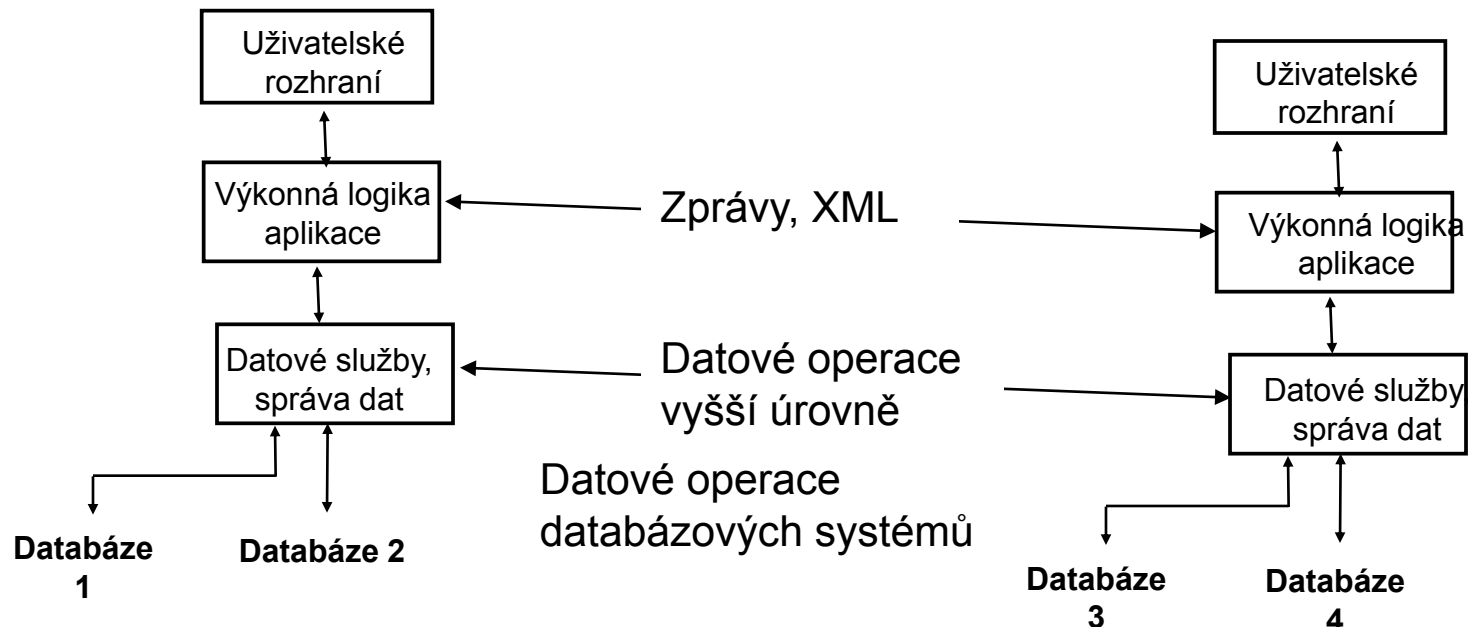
Uživatelské rozhraní

Výkonná logika aplikace

Datové služby, správa dat

Databáze 1

Databáze 2

Zprávy, XML

Datové operace vyšší úrovně

Datové operace databázových systémů

Uživatelské rozhraní

Výkonná logika aplikace

Datové služby správa dat

Databáze 3

Databáze 4